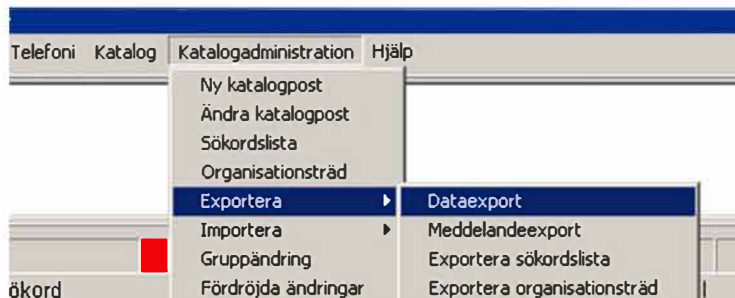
Telefoni Katalog Katalogadministration Hjälp

Ny katalogpost
Ändra katalogpost
Sökordslista
Organisationsträd
Exportera
Importera
Gruppändring
Fördröjda ändringar

Dataexport
Meddelandeexport
Exportera sökordslista
Exportera organisationsträd

ökord